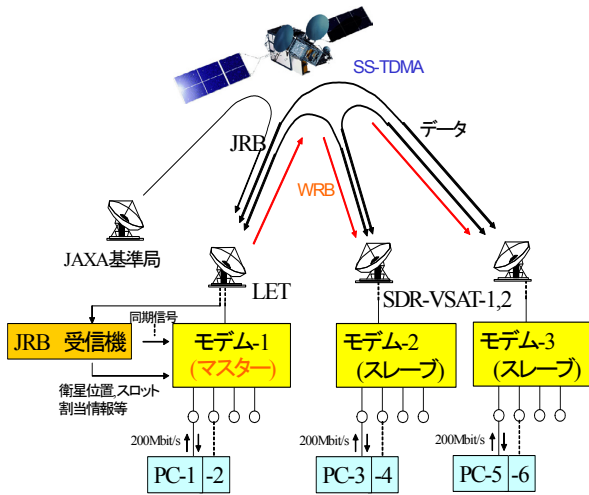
SS-TDMA

JRB

データ

WRB

JAXA基準局

LET

SDR-VSAT-1,2

同期信号

JRB 受信機

モデム-1
(マスター)

モデム-2
(スレーブ)

モデム-3
(スレーブ)

衛星位置,スロット
割当情報等

200Mbit/s

200Mbit/s

200Mbit/s

PC-1 -2

PC-3 -4

PC-5 -6